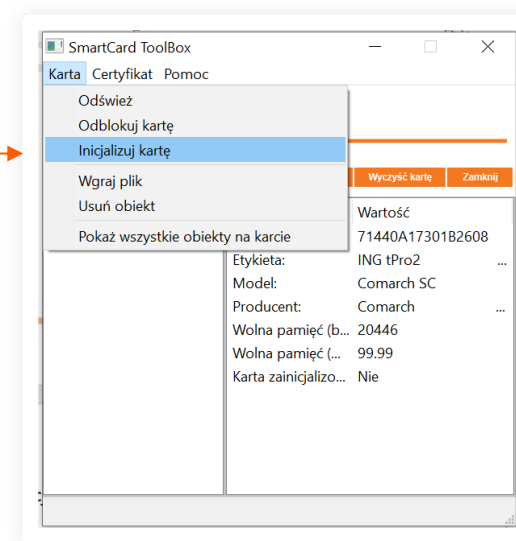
SmartCard ToolBox

Karta Certyfikat Pomoc

Odśwież
Odblokuj kartę
Inicjalizuj kartę
Wgraj plik
Usuń obiekt
Pokaż wszystkie obiekty na karcie

Wyczyść kartę
Zamknij

| | Wartość |
|---|---|
| | 71440A17301B2608 |
| Etykieta: | ING tPro2 ... |
| Model: | Comarch SC |
| Producent: | Comarch ... |
| Wolna pamięć (b... | 20446 |
| Wolna pamięć (... | 99.99 |
| Karta zainicjalizo... | Nie |